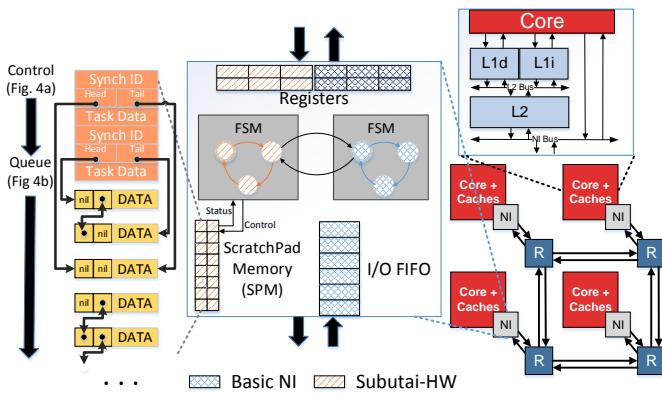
Control (Fig. 4a)

Queue (Fig 4b)

Synch ID
Head Tail
Task Data
Synch ID
Head Tail
Task Data

nil DATA
nil DATA
nil nil DATA
nil DATA
DATA

. . .

Registers

FSM

FSM

Status

Control

ScratchPad Memory (SPM)

I/O FIFO

Basic NI

Subutai-HW

Core

L1d

L1i

L2 Bus

L2

NI Bus

Core + Caches

NI

Core + Caches

NI

R

R

Core + Caches

NI

Core + Caches

NI

R

R